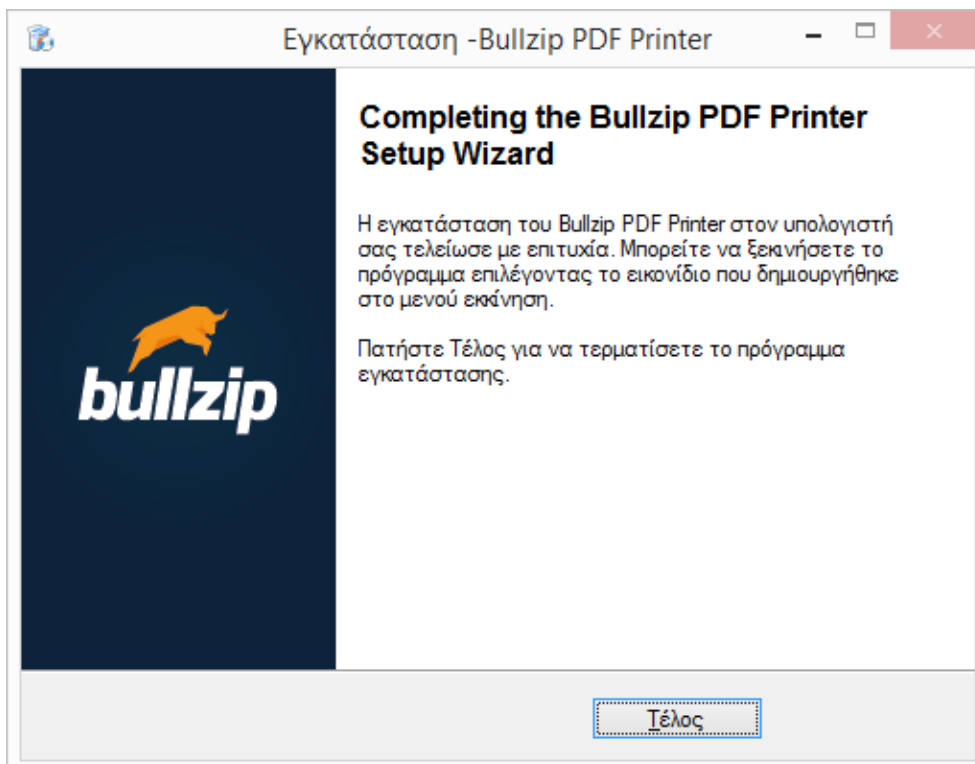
Εγκατάσταση -Bullzip PDF Printer

bullzip

Completing the Bullzip PDF Printer Setup Wizard

Η εγκατάσταση του Bullzip PDF Printer στον υπολογιστή σας τελείωσε με επιτυχία. Μπορείτε να ξεκινήσετε το πρόγραμμα επιλέγοντας το εικονίδιο που δημιουργήθηκε στο μενού εκκίνηση.

Πατήστε Τέλος για να τερματίσετε το πρόγραμμα εγκατάστασης.

Τέλος